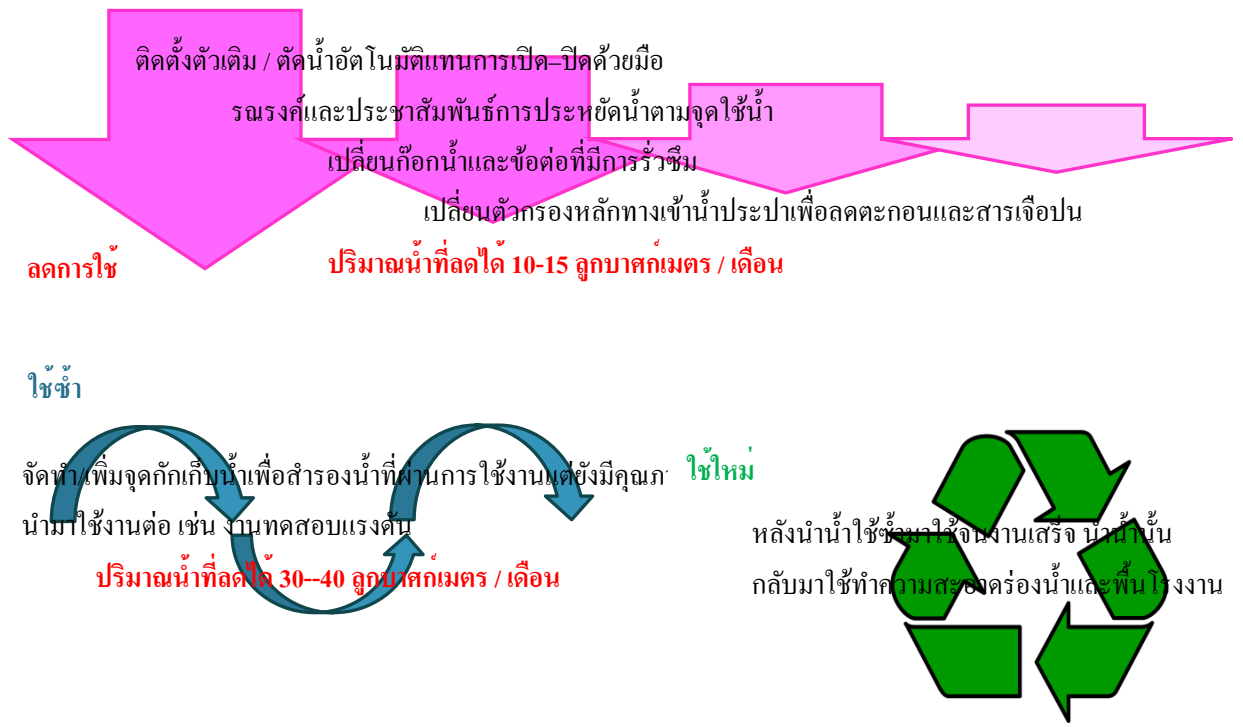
ติดตั้งตัวเติม / ตัดน้ำอัตโนมัติแทนการเปิด–ปิดด้วยมือ

รณรงค์และประชาสัมพันธ์การประหยัดน้ำตามจุดใช้น้ำ

เปลี่ยนก๊อกน้ำและข้อต่อที่มีการรั่วซึม

เปลี่ยนตัวกรองหลักทางเข้าน้ำประปาเพื่อลดตะกอนและสารเจือปน

ลดการใช้

ปริมาณน้ำที่ลดได้ 10-15 ลูกบาศก์เมตร / เดือน

ใช้ซ้ำ

จัดทำ/เพิ่มจุดกักเก็บน้ำเพื่อสำรองน้ำที่ผ่านการใช้งานแต่ยังมีคุณภ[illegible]

นำมาใช้งานต่อ เช่น งานทดสอบแรงดัน

ปริมาณน้ำที่ลดได้ 30--40 ลูกบาศก์เมตร / เดือน

ใช้ใหม่

หลังนำน้ำใช้ซ้ำมาใช้จนงานเสร็จ นำน้ำนั้น

กลับมาใช้ทำความสะอาดร่องน้ำและพื้นโรงงาน